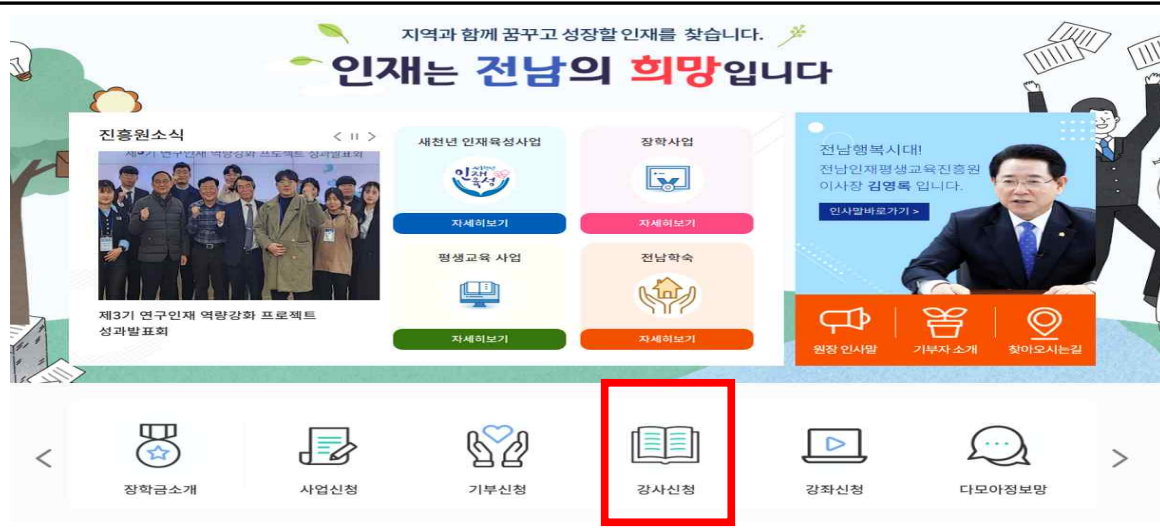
지역과 함께 꿈꾸고 성장할 인재를 찾습니다.

인재는 전남의 희망입니다

진흥원소식

제3기 연구인재 역량강화 프로젝트 성과발표회

제3기 연구인재 역량강화 프로젝트 성과발표회

새천년 인재육성사업

자세히보기

장학사업

자세히보기

평생교육 사업

자세히보기

전남학숙

자세히보기

전남행복시대!
전남인재평생교육진흥원 이사장 김영록 입니다.

인사말바로가기 >

원장 인사말

기부자 소개

찾아오시는길

장학금소개

사업신청

기부신청

강사신청

강좌신청

다모아정보망